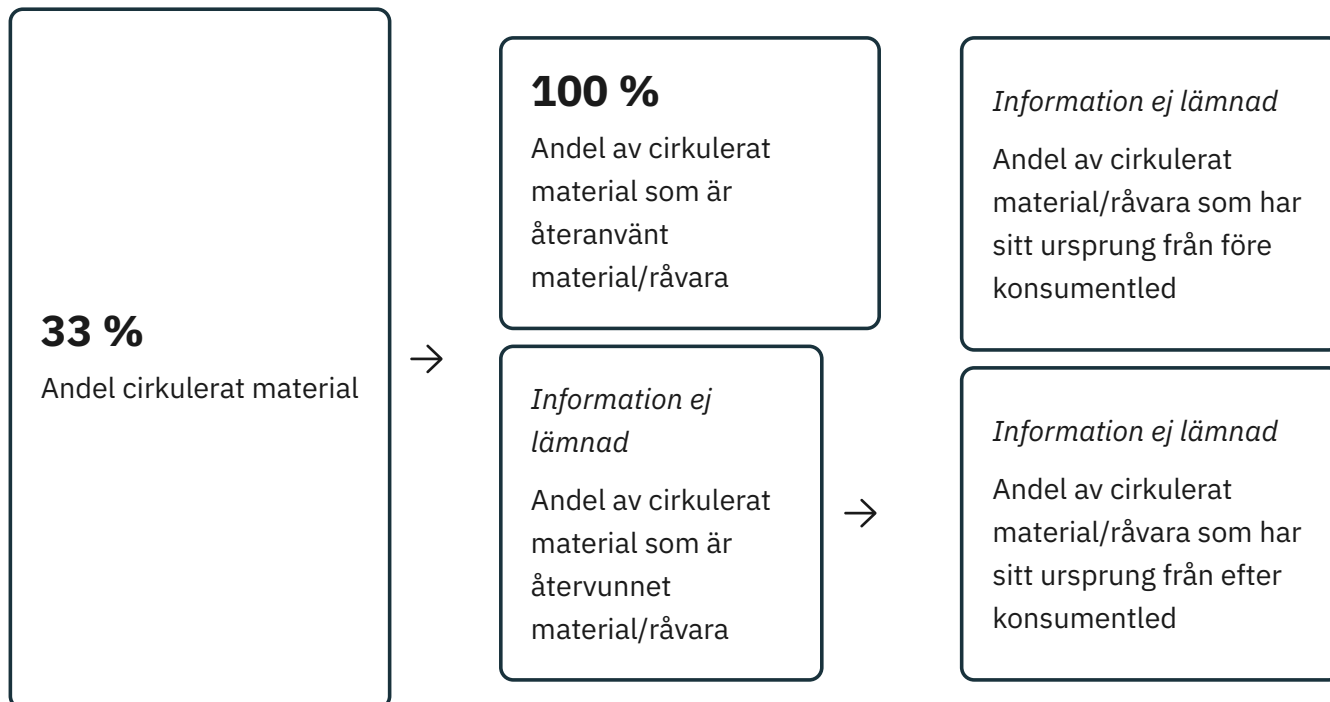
33 %
Andel cirkulerat material

→

100 %
Andel av cirkulerat material som är återanvänt material/råvara

*Information ej lämnad*
Andel av cirkulerat material som är återvunnet material/råvara

→

*Information ej lämnad*
Andel av cirkulerat material/råvara som har sitt ursprung från före konsumentled

*Information ej lämnad*
Andel av cirkulerat material/råvara som har sitt ursprung från efter konsumentled